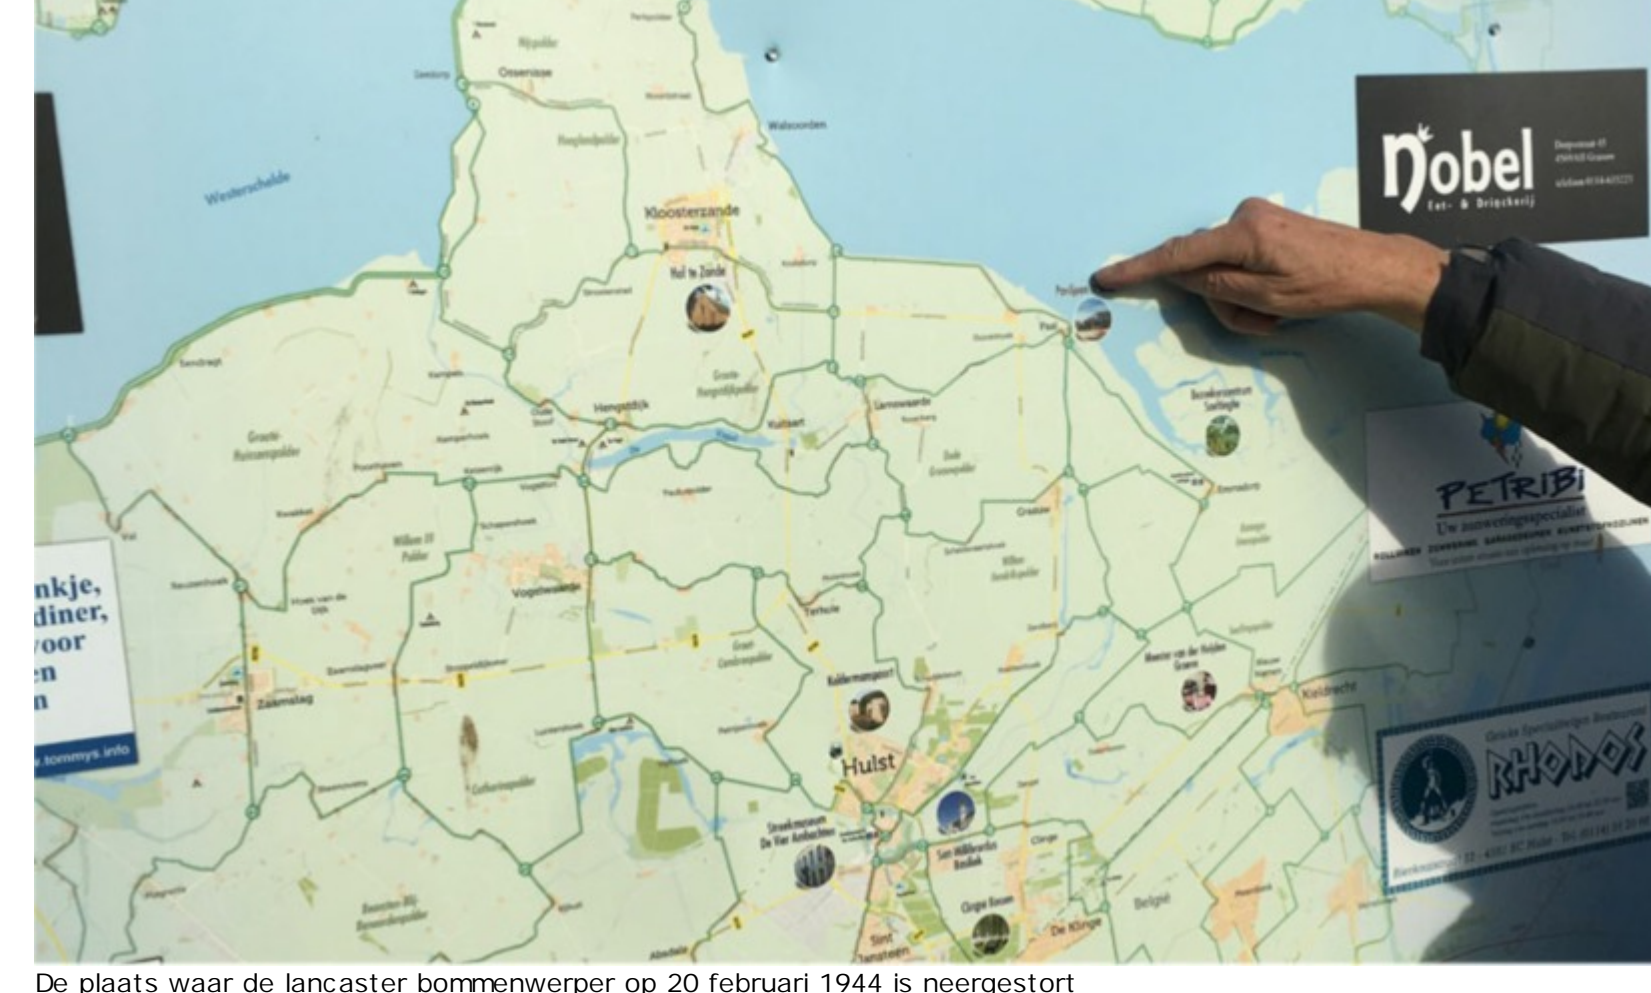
Ossenisse

Westerschelde

Walsoorden

Kloosterzande

Hof te Zuiden

Perkpolder

Paal

Hengstdijk

Lamswaarde

Graauw

Vogelwaarde

Terhole

Kuitaart

Zuiddorpe

Hulst

Kloosterbos

Reigersbergmolen

Clinge

Kieldrecht

België

De Klinge

Sint Jansteen

Sint Willibrordus Basiliek

Streekmuseum De Vier Ambachten

Verdronken Land van Saeftinghe

Nobel
Eet- & Drinkerij

PETRIBI
Uw zonweringspecialist

RHODOS

nkje,
diner,
voor
en
n

www.tommys.info

De plaats waar de lancaster bommenwerper op 20 februari 1944 is neergestort